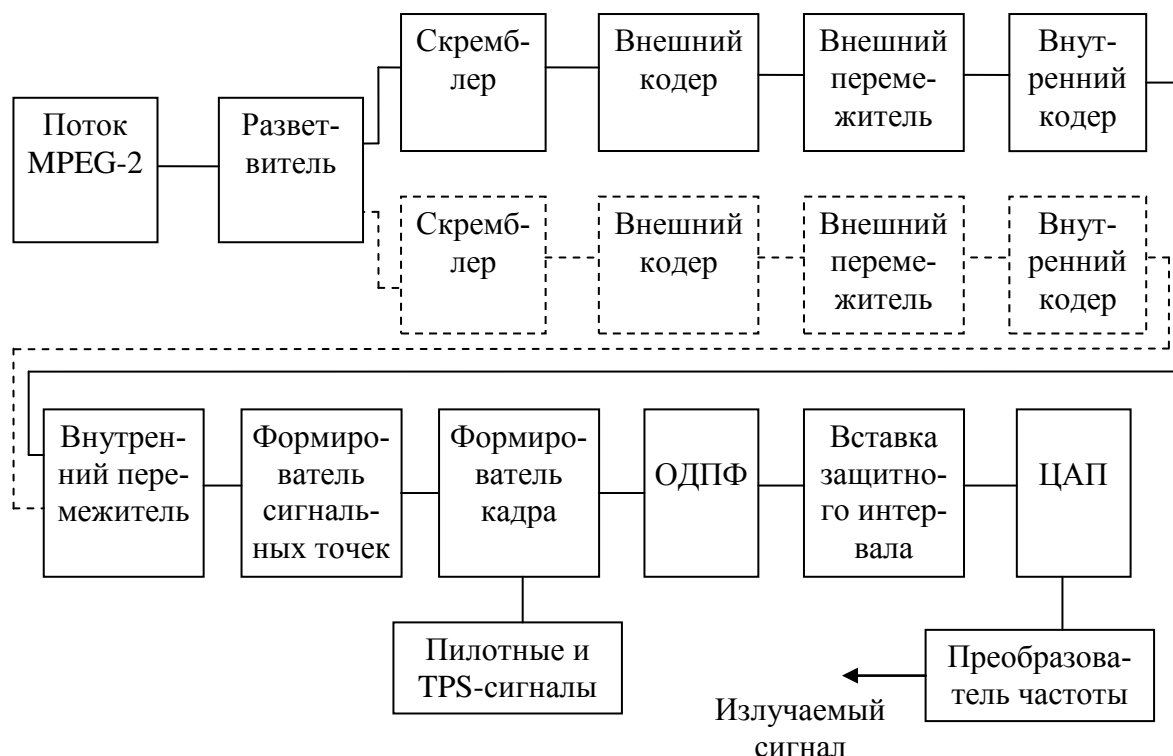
Поток MPEG-2

Разветвитель

Скремблер

Внешний кодер

Внешний перемежитель

Внутренний кодер

Скремблер

Внешний кодер

Внешний перемежитель

Внутренний кодер

Внутренний перемежитель

Формирователь сигнальных точек

Формирователь кадра

ОДПФ

Вставка защитного интервала

ЦАП

Пилотные и TPS-сигналы

Преобразователь частоты

Излучаемый сигнал